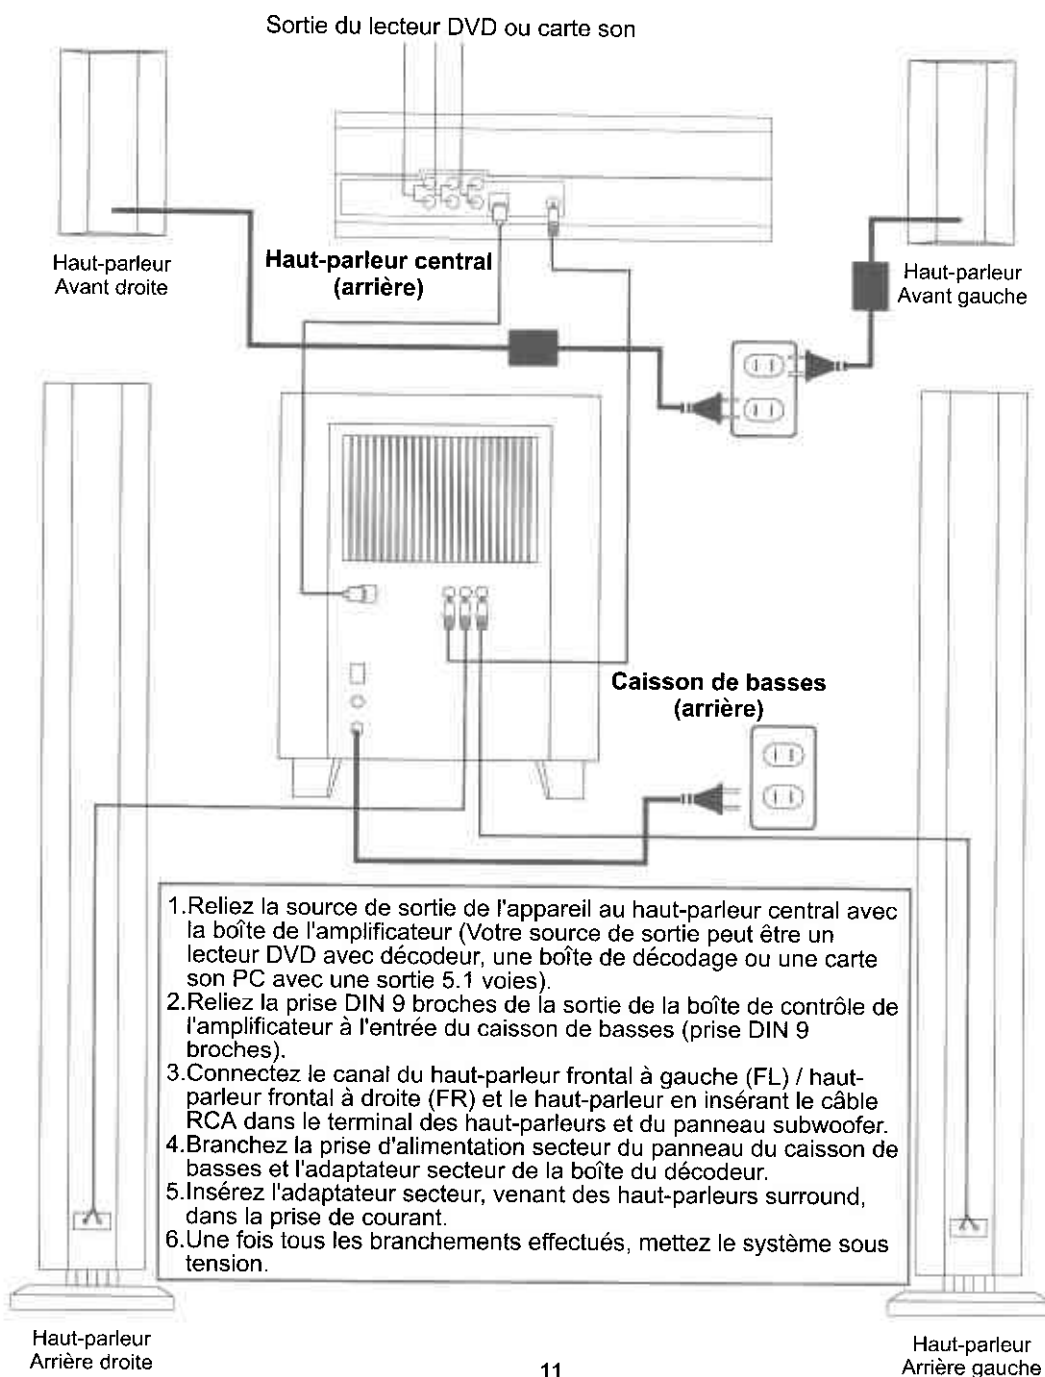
Sortie du lecteur DVD ou carte son

Haut-parleur Avant droite

Haut-parleur central (arrière)

Haut-parleur Avant gauche

Caisson de basses (arrière)

1.Reliez la source de sortie de l'appareil au haut-parleur central avec la boîte de l'amplificateur (Votre source de sortie peut être un lecteur DVD avec décodeur, une boîte de décodage ou une carte son PC avec une sortie 5.1 voies).
2.Reliez la prise DIN 9 broches de la sortie de la boîte de contrôle de l'amplificateur à l'entrée du caisson de basses (prise DIN 9 broches).
3.Connectez le canal du haut-parleur frontal à gauche (FL) / haut-parleur frontal à droite (FR) et le haut-parleur en insérant le câble RCA dans le terminal des haut-parleurs et du panneau subwoofer.
4.Branchez la prise d'alimentation secteur du panneau du caisson de basses et l'adaptateur secteur de la boîte du décodeur.
5.Insérez l'adaptateur secteur, venant des haut-parleurs surround, dans la prise de courant.
6.Une fois tous les branchements effectués, mettez le système sous tension.

Haut-parleur Arrière droite

11

Haut-parleur Arrière gauche